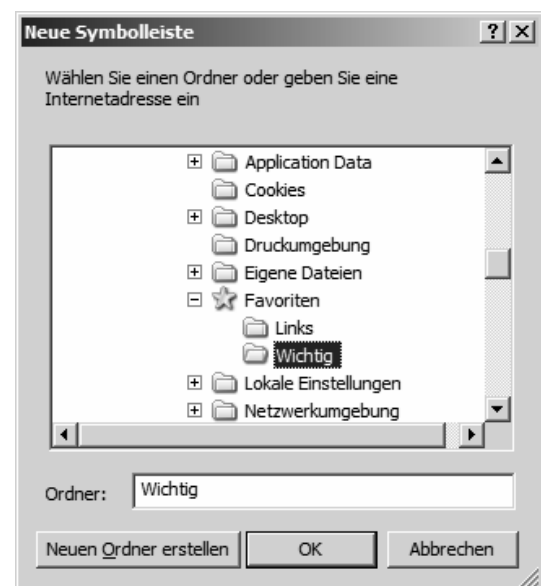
Neue Symbolleiste ? ×

Wählen Sie einen Ordner oder geben Sie eine Internetadresse ein

Application Data
Cookies
Desktop
Druckumgebung
Eigene Dateien
Favoriten
Links
Wichtig
Lokale Einstellungen
Netzwerkumgebung

Ordner: Wichtig

Neuen Ordner erstellen OK Abbrechen